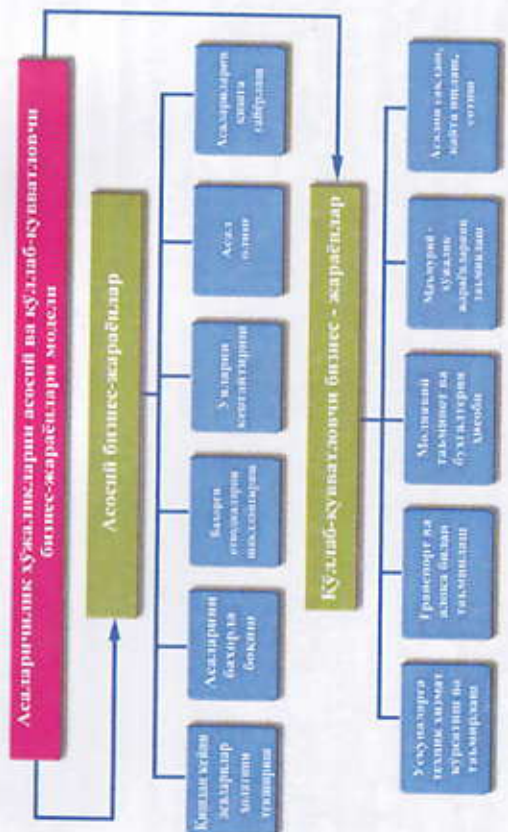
Асаларичилик хўжаликларини асосий ва қўллаб-қувватловчи бизнес-жараёнлари модели

Асосий бизнес-жараёнлар

Қишдан кейин асаларилар оилалари текшириш

Асаларини боқиш ва боқиш

Бозорга стандартлар шакллантириш

Уяларини кенгайтириш

Асал олиш

Асаларилари қишга тайёрлаш

Қўллаб-қувватловчи бизнес-жараёнлар

Ускуналарга техник хизмат кўрсатиш ва таъмирлаш

Транспорт ва алоқа билан таъминлаш

Молиявий таъминот ва бухгалтерия ҳисоби

Маъмурий-хўжалик жараёнларини таъминлаш

Асални сақлаш, қайта ишлаш, сотиш